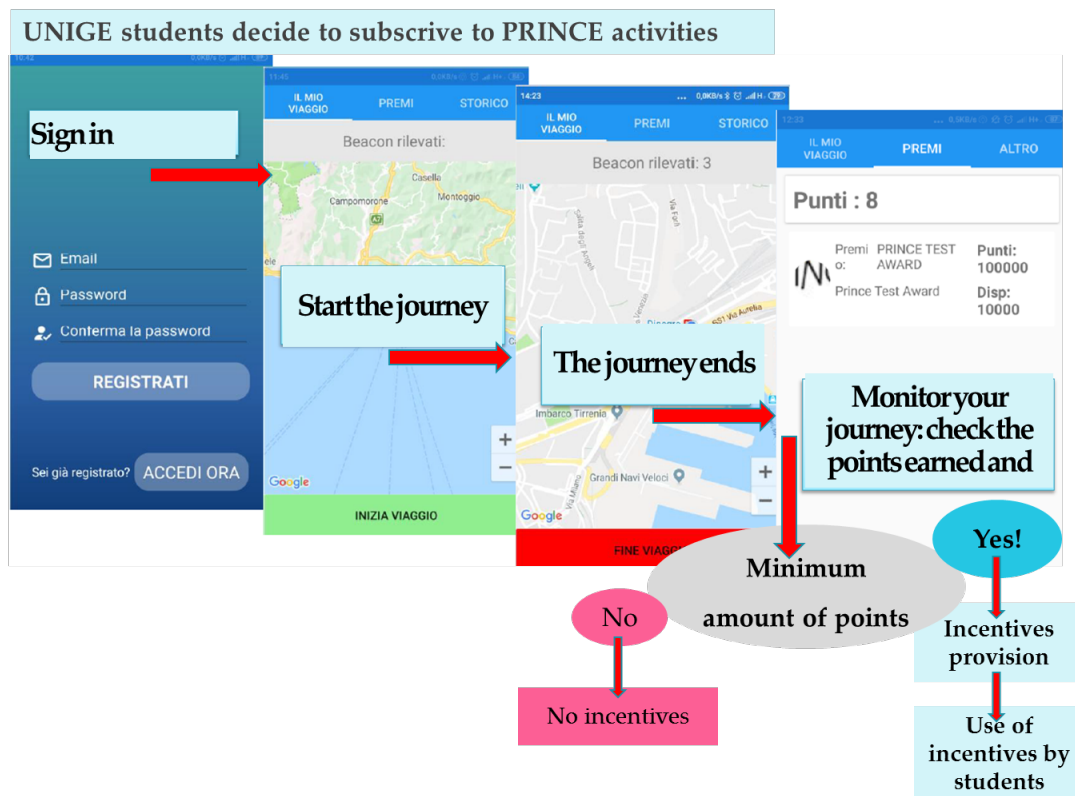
UNIGE students decide to subscrive to PRINCE activities

10:42

Sign in

Email

Password

Conferma la password

REGISTRATI

Sei già registrato? ACCEDI ORA

11:45

IL MIO VIAGGIO PREMI STORICO

Beacon rilevati:

Casella

Campomorone

Montoggio

Start the journey

Google

INIZIA VIAGGIO

14:23

IL MIO VIAGGIO PREMI STORICO

Beacon rilevati: 3

The journey ends

Imbarco Tirrenia

Grandi Navi Veloci

Google

FINE VIAGG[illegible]

12:33

IL MIO VIAGGIO PREMI ALTRO

Punti : 8

Premio: PRINCE TEST AWARD

Prince Test Award

Punti: 100000

Disp: 10000

Monitor your journey: check the points earned and

Minimum amount of points

Yes!

No

Incentives provision

No incentives

Use of incentives by students